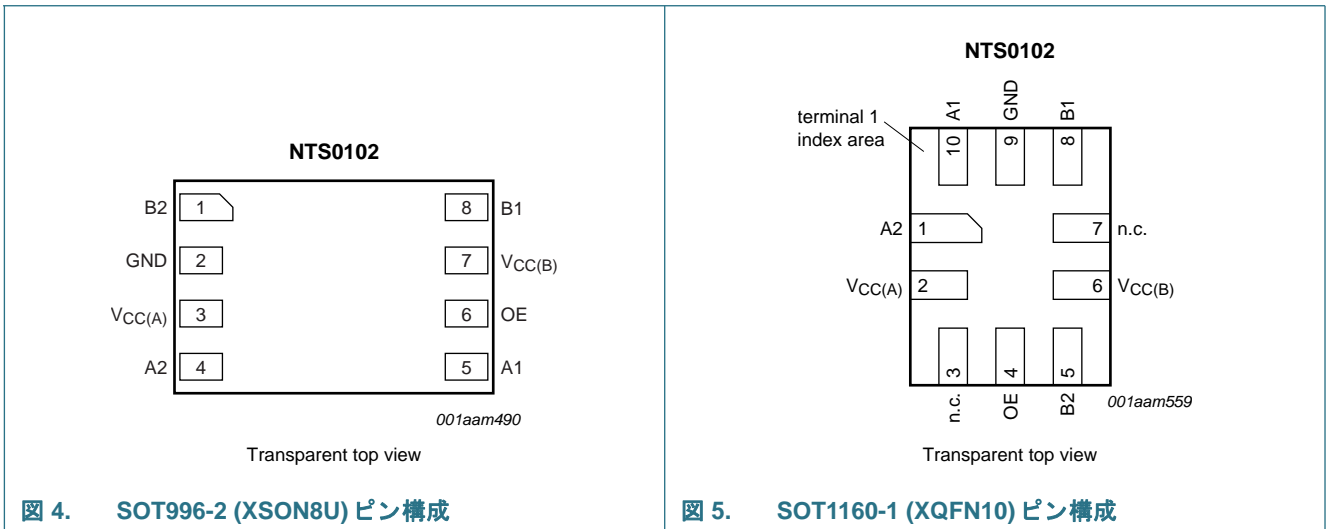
NTS0102

B2 1
GND 2
$V_{CC(A)}$ 3
A2 4

8 B1
7 $V_{CC(B)}$
6 OE
5 A1

001aam490

Transparent top view

図 4. SOT996-2 (XSON8U) ピン構成

NTS0102

terminal 1 index area

A1 10
GND 9
B1 8

A2 1
$V_{CC(A)}$ 2

7 n.c.
6 $V_{CC(B)}$

3 n.c.
4 OE
5 B2

001aam559

Transparent top view

図 5. SOT1160-1 (XQFN10) ピン構成